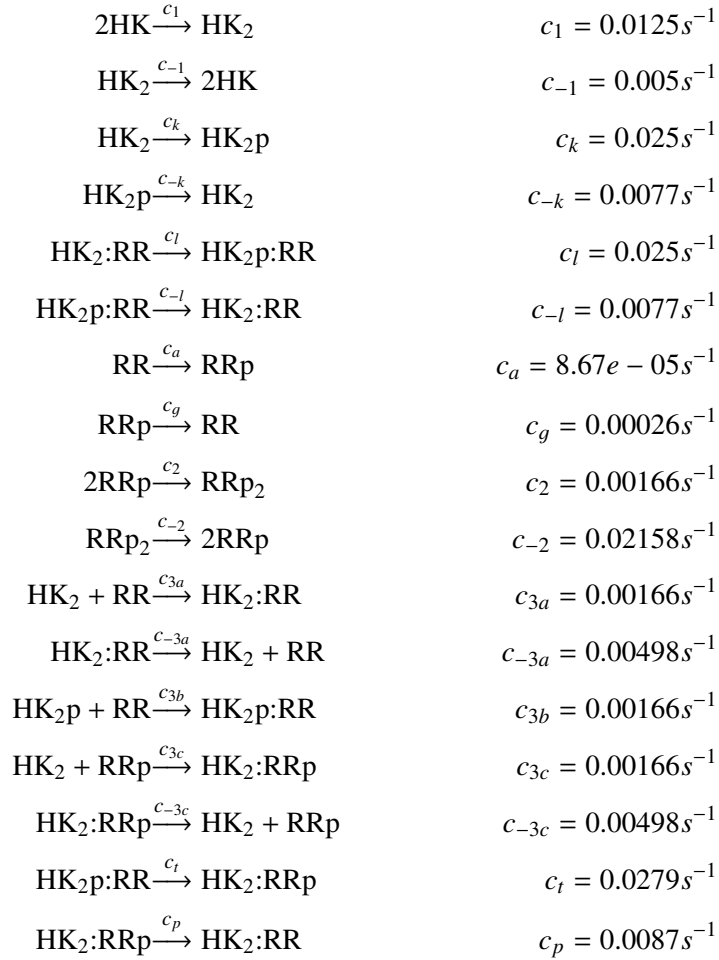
$2\mathrm{HK} \xrightarrow{c_1} \mathrm{HK}_2$ $c_1 = 0.0125 s^{-1}$

$\mathrm{HK}_2 \xrightarrow{c_{-1}} 2\mathrm{HK}$ $c_{-1} = 0.005 s^{-1}$

$\mathrm{HK}_2 \xrightarrow{c_k} \mathrm{HK}_2\mathrm{p}$ $c_k = 0.025 s^{-1}$

$\mathrm{HK}_2\mathrm{p} \xrightarrow{c_{-k}} \mathrm{HK}_2$ $c_{-k} = 0.0077 s^{-1}$

$\mathrm{HK}_2\mathrm{:RR} \xrightarrow{c_l} \mathrm{HK}_2\mathrm{p:RR}$ $c_l = 0.025 s^{-1}$

$\mathrm{HK}_2\mathrm{p:RR} \xrightarrow{c_{-l}} \mathrm{HK}_2\mathrm{:RR}$ $c_{-l} = 0.0077 s^{-1}$

$\mathrm{RR} \xrightarrow{c_a} \mathrm{RRp}$ $c_a = 8.67e - 05 s^{-1}$

$\mathrm{RRp} \xrightarrow{c_g} \mathrm{RR}$ $c_g = 0.00026 s^{-1}$

$2\mathrm{RRp} \xrightarrow{c_2} \mathrm{RRp}_2$ $c_2 = 0.00166 s^{-1}$

$\mathrm{RRp}_2 \xrightarrow{c_{-2}} 2\mathrm{RRp}$ $c_{-2} = 0.02158 s^{-1}$

$\mathrm{HK}_2 + \mathrm{RR} \xrightarrow{c_{3a}} \mathrm{HK}_2\mathrm{:RR}$ $c_{3a} = 0.00166 s^{-1}$

$\mathrm{HK}_2\mathrm{:RR} \xrightarrow{c_{-3a}} \mathrm{HK}_2 + \mathrm{RR}$ $c_{-3a} = 0.00498 s^{-1}$

$\mathrm{HK}_2\mathrm{p} + \mathrm{RR} \xrightarrow{c_{3b}} \mathrm{HK}_2\mathrm{p:RR}$ $c_{3b} = 0.00166 s^{-1}$

$\mathrm{HK}_2 + \mathrm{RRp} \xrightarrow{c_{3c}} \mathrm{HK}_2\mathrm{:RRp}$ $c_{3c} = 0.00166 s^{-1}$

$\mathrm{HK}_2\mathrm{:RRp} \xrightarrow{c_{-3c}} \mathrm{HK}_2 + \mathrm{RRp}$ $c_{-3c} = 0.00498 s^{-1}$

$\mathrm{HK}_2\mathrm{p:RR} \xrightarrow{c_t} \mathrm{HK}_2\mathrm{:RRp}$ $c_t = 0.0279 s^{-1}$

$\mathrm{HK}_2\mathrm{:RRp} \xrightarrow{c_p} \mathrm{HK}_2\mathrm{:RR}$ $c_p = 0.0087 s^{-1}$